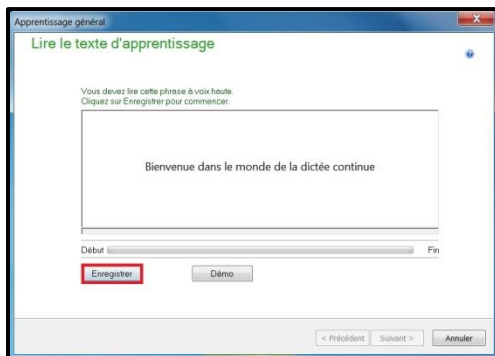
Apprentissage général

Lire le texte d'apprentissage

Vous devez lire cette phrase à voix haute.
Cliquez sur Enregistrer pour commencer.

Bienvenue dans le monde de la dictée continue

Début

Fin

Enregistrer

Démo

< Précédent

Suivant >

Annuler